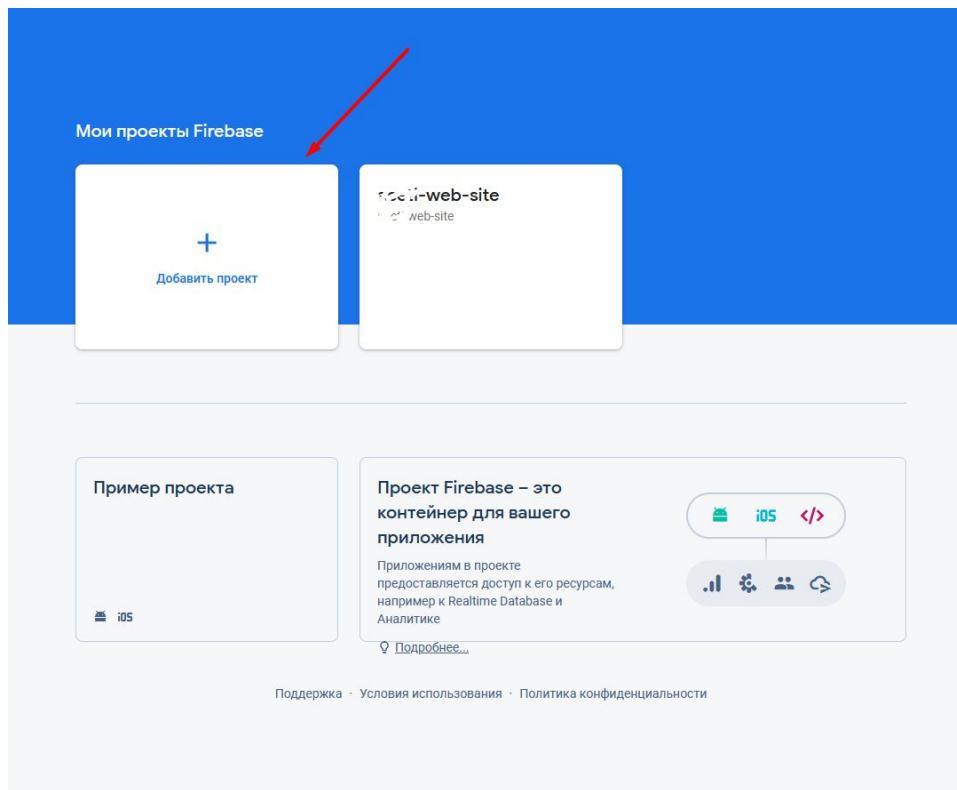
Мои проекты Firebase

+

Добавить проект

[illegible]-web-site

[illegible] web-site

Пример проекта

iOS

Проект Firebase – это контейнер для вашего приложения

Приложениям в проекте предоставляется доступ к его ресурсам, например к Realtime Database и Аналитике

iOS

</>

Подробнее...

Поддержка · Условия использования · Политика конфиденциальности